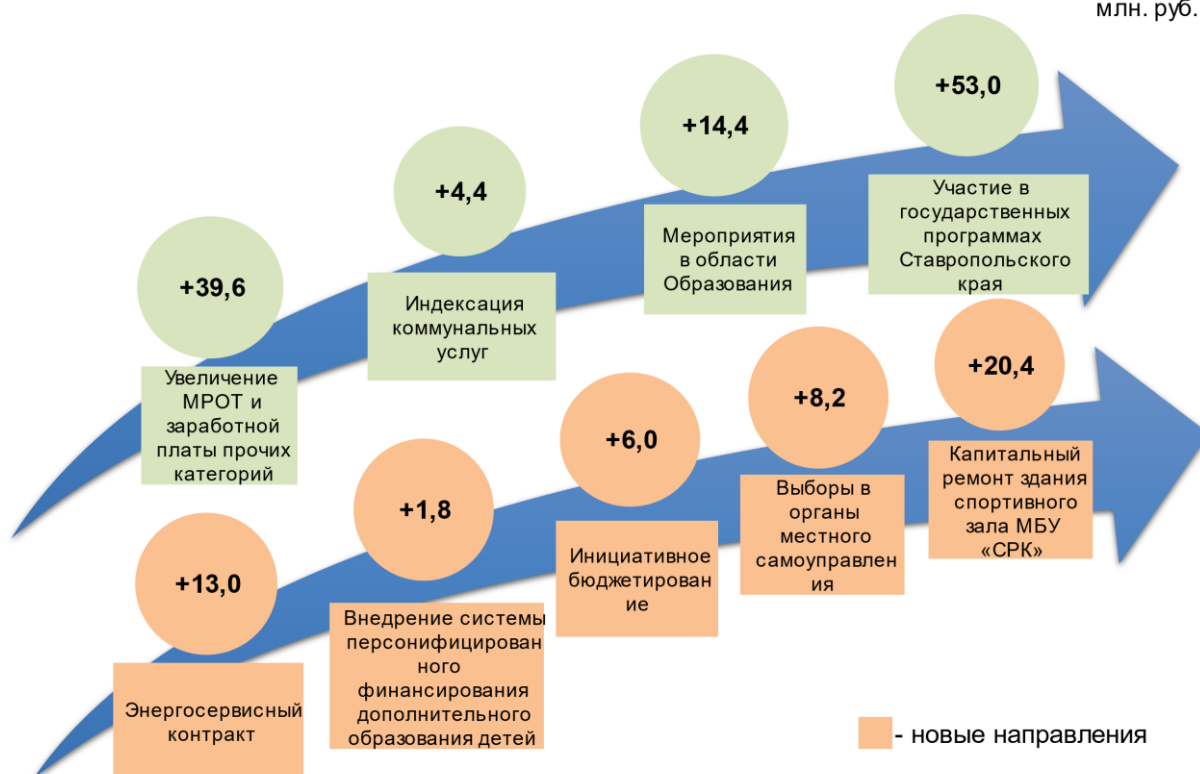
млн. руб.

+39,6

Увеличение МРОТ и заработной платы прочих категорий

+4,4

Индексация коммунальных услуг

+14,4

Мероприятия в области Образования

+53,0

Участие в государственных программах Ставропольского края

+13,0

Энергосервисный контракт

+1,8

Внедрение системы персонифицированного финансирования дополнительного образования детей

+6,0

Инициативное бюджетирование

+8,2

Выборы в органы местного самоуправления

+20,4

Капитальный ремонт здания спортивного зала МБУ «СРК»

- новые направления